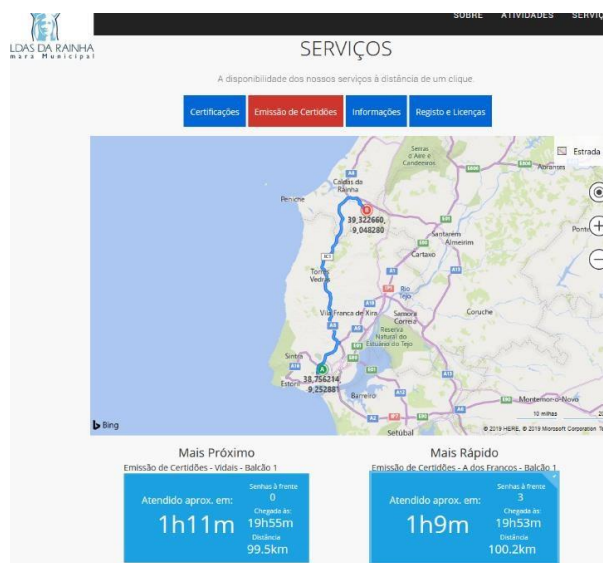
LDAS DA RAINHA
mara Municipal

SOBRE ATIVIDADES SERVIÇ

SERVIÇOS

A disponibilidade dos nossos serviços à distância de um clique.

Certificações
Emissão de Certidões
Informações
Registo e Licenças

Estrada

Serras d'Aire e Candeeiros
Caldas da Rainha
Peniche
Abrantes
39,322660, 9,048280
Santarém
Almeirim
Ponte
Cartaxo
Torres Vedras
Rio Tejo
Vila Franca de Xira
Samora Correia
Coruche
Reserva Natural do Estuário do Tejo
Sintra
Estoril
38,756214, 9,252881
Barreiro
Montemor-o-Novo
Setúbal
10 milhas
Bing
© 2019 HERE, © 2019 Microsoft Corporation

Mais Próximo
Emissão de Certidões - Vidais - Balcão 1
Atendido aprox. em:
1h11m
Senhas à frente
0
Chegada às
19h55m
Distância
99.5km

Mais Rápido
Emissão de Certidões - A dos Francos - Balcão 1
Atendido aprox. em:
1h9m
Senhas à frente
3
Chegada às
19h53m
Distância
100.2km